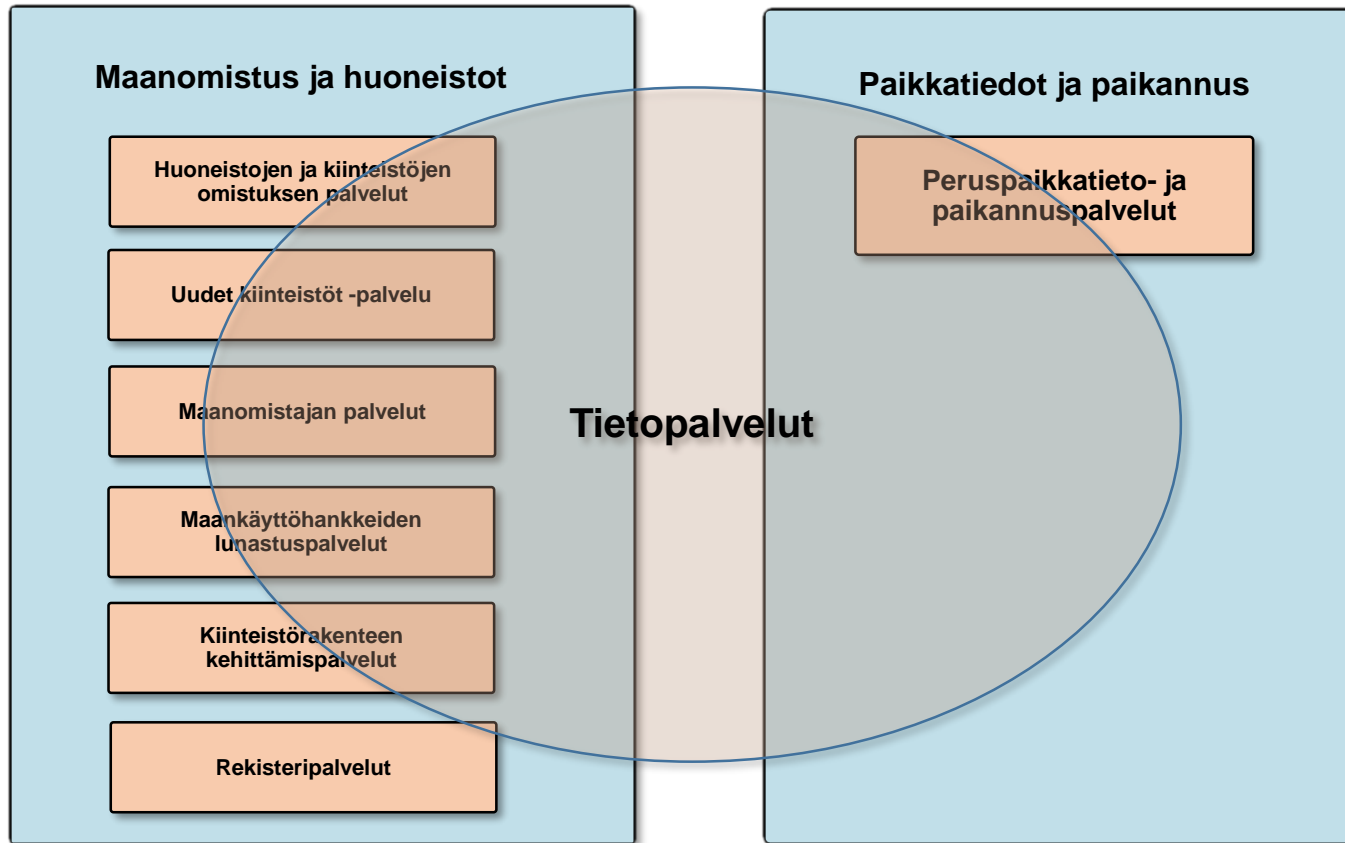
Maanomistus ja huoneistot

Huoneistojen ja kiinteistöjen omistuksen palvelut

Uudet kiinteistöt -palvelu

Maanomistajan palvelut

Maankäyttöhankkeiden lunastuspalvelut

Kiinteistörakenteen kehittämispalvelut

Rekisteripalvelut

Tietopalvelut

Paikkatiedot ja paikannus

Peruspaikkatieto- ja paikannuspalvelut